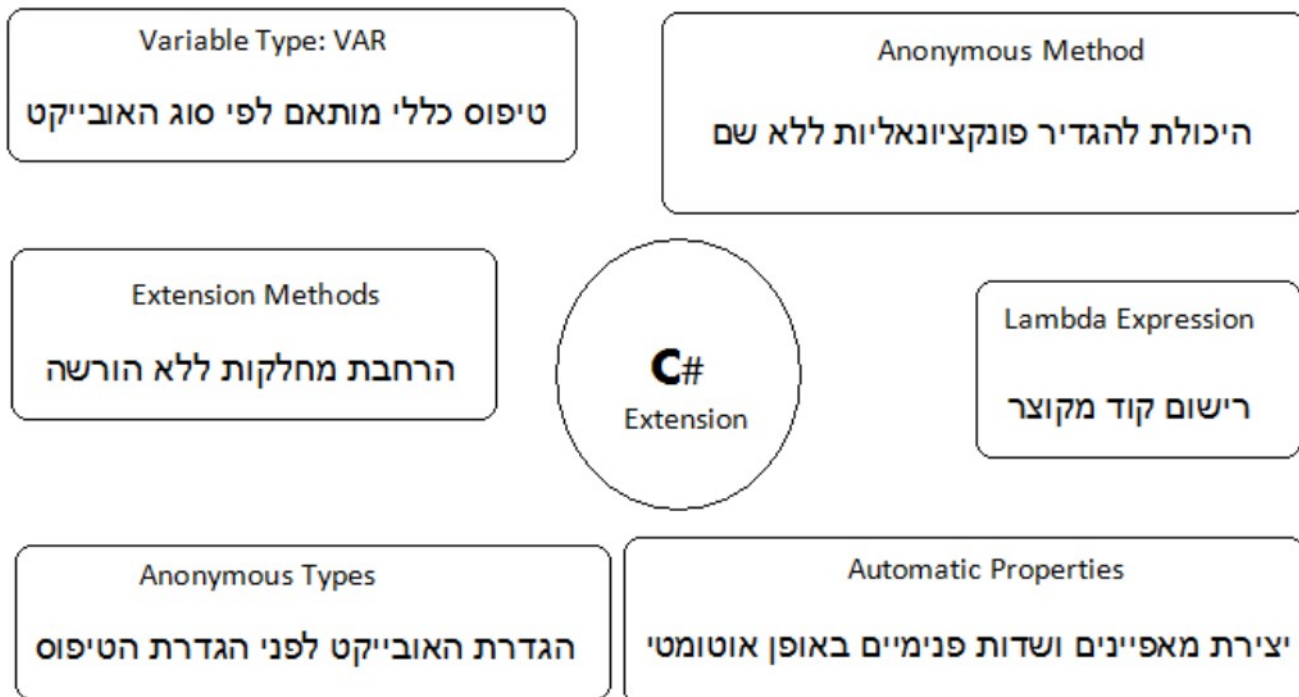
Variable Type: VAR

טיפוס כללי מותאם לפי סוג האובייקט

Anonymous Method

היכולת להגדיר פונקציונאליות ללא שם

Extension Methods

הרחבת מחלקות ללא הורשה

C#
Extension

Lambda Expression

רישום קוד מקוצר

Anonymous Types

הגדרת האובייקט לפני הגדרת הטיפוס

Automatic Properties

יצירת מאפיינים ושדות פנימיים באופן אוטומטי